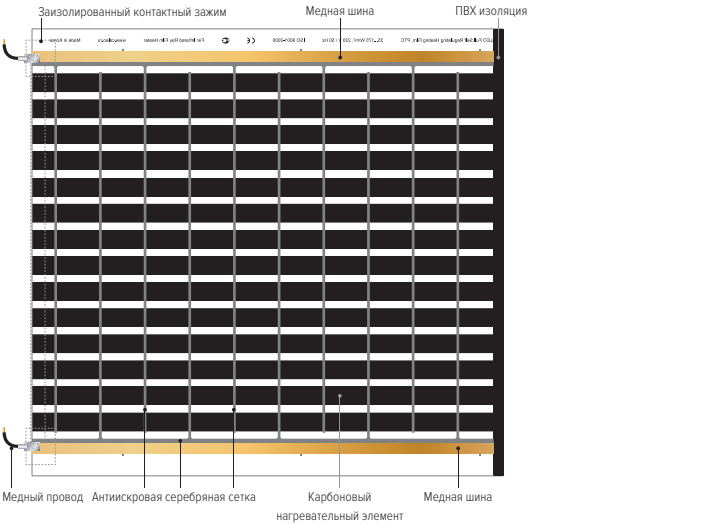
Заизолированный контактный зажим

Медная шина

ПВХ изоляция

Made in Korea

Far Infrared Ray Film Heater

ISO 9001:2008

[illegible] Self Regulating Heating Film, PTC

Медный провод

Антиискровая серебряная сетка

Карбоновый нагревательный элемент

Медная шина